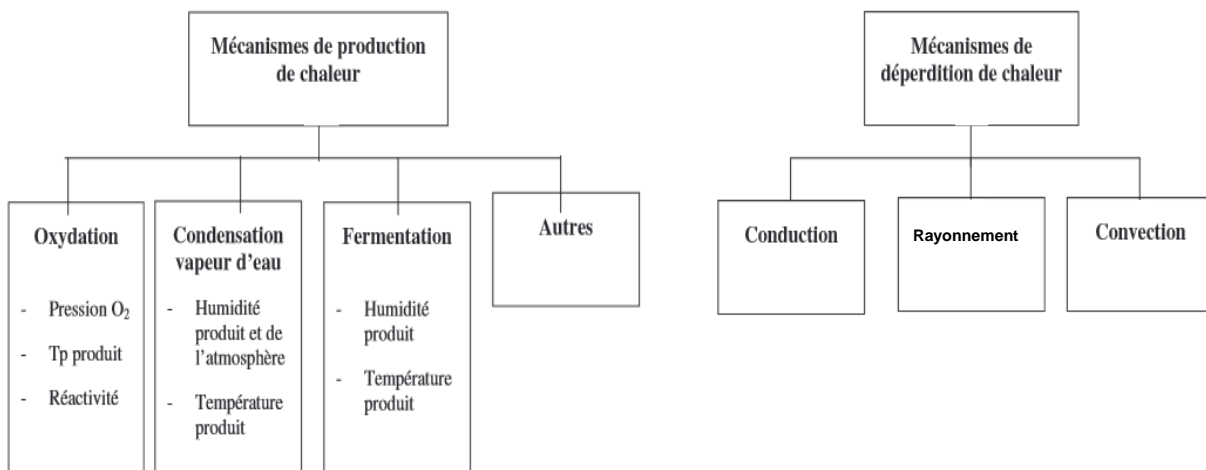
Mécanismes de production de chaleur

Oxydation

- Pression $O_2$
- Tp produit
- Réactivité

Condensation vapeur d'eau

- Humidité produit et de l'atmosphère
- Température produit

Fermentation

- Humidité produit
- Température produit

Autres

Mécanismes de déperdition de chaleur

Conduction

Rayonnement

Convection